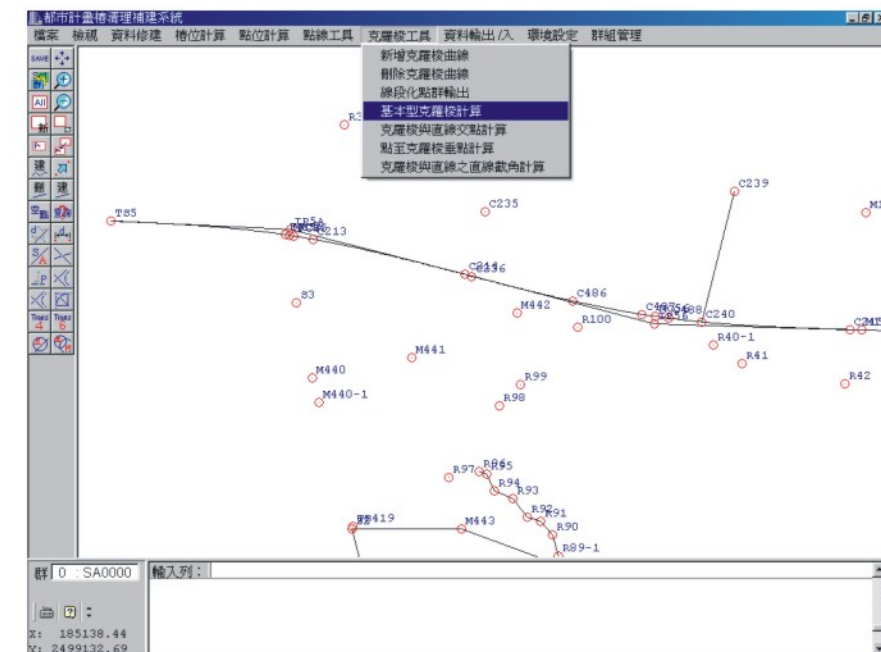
都市計畫樁清理補建系統

檔案 檢視 資料修建 樁位計算 點位計算 點線工具 克羅梭工具 資料輸出/入 環境設定 群組管理

新增克羅梭曲線
刪除克羅梭曲線
線段化點群輸出
基本型克羅梭計算
克羅梭與直線交點計算
點至克羅梭垂點計算
克羅梭與直線之直線截角計算

SAVE
All
新
建
建
4
6

R3
C239
T85
C235
C213
C214
C236
83
C486
M442
R100
C240
R40-1
R41
M441
M440
R99
R42
M440-1
R98
R97
R96
R95
R94
R93
R92
R91
R90
R89-1
419
M443

群 0 : SA0000
輸入列：
X: 185138.44
Y: 2499132.69